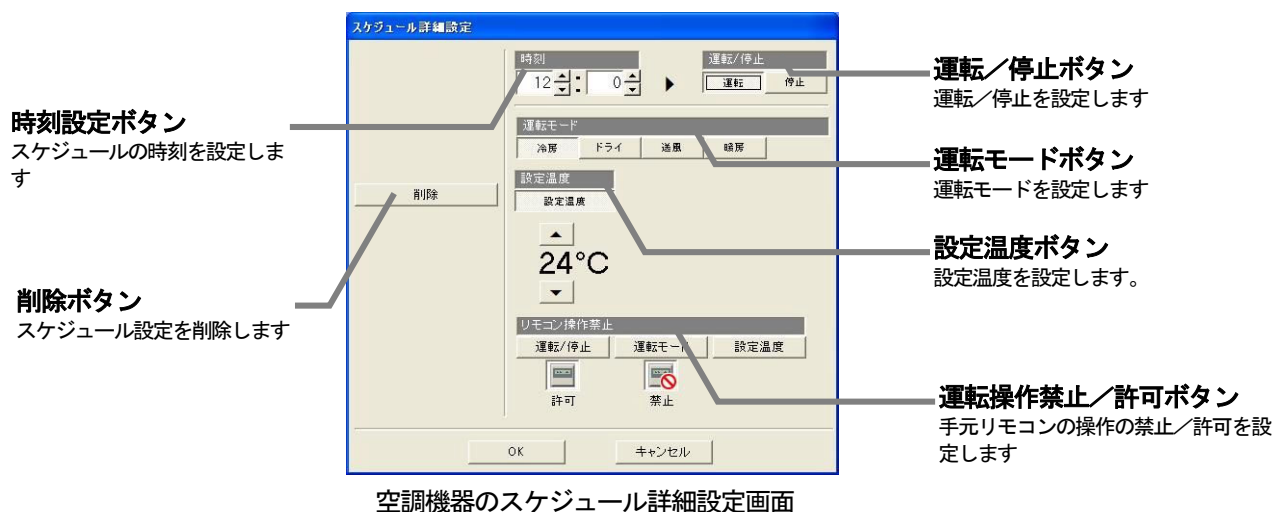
スケジュール詳細設定

時刻
12 : 0
運転/停止
運転 停止

運転モード
冷房 ドライ 送風 暖房

削除

設定温度
設定温度
24°C

リモコン操作禁止
運転/停止 運転モード 設定温度
許可 禁止

OK キャンセル

時刻設定ボタン
スケジュールの時刻を設定します

削除ボタン
スケジュール設定を削除します

運転/停止ボタン
運転/停止を設定します

運転モードボタン
運転モードを設定します

設定温度ボタン
設定温度を設定します。

運転操作禁止/許可ボタン
手元リモコンの操作の禁止/許可を設定します

空調機器のスケジュール詳細設定画面